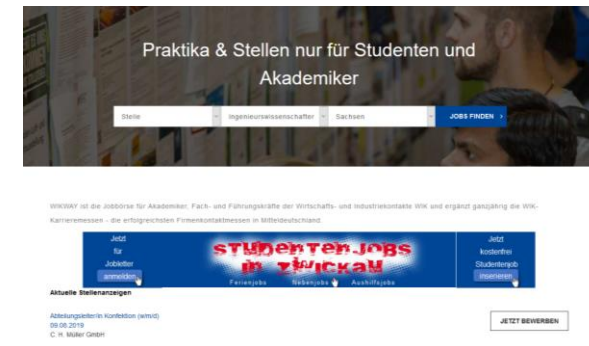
Praktika & Stellen nur für Studenten und Akademiker

Stelle

Ingenieurwissenschaften

Sachsen

JOBS FINDEN

WIKWAY ist die Jobbörse für Akademiker, Fach- und Führungskräfte der Wirtschafts- und Industriekontakte WIK und ergänzt ganzjährig die WIK-Karrieremessen - die erfolgreichsten Firmenkontaktmessen in Mitteldeutschland.

Jetzt für Jobletter anmelden

STUDENTENJOBS IN ZWICKAU

Ferienjobs Nebenjobs Aushilfsjobs

Jetzt kostenfrei Studentenjob inserieren

Aktuelle Stellenanzeigen

Abteilungsleiter/in Konfektion (w/m/d)
09.08.2019
C. H. Müller GmbH

JETZT BEWERBEN